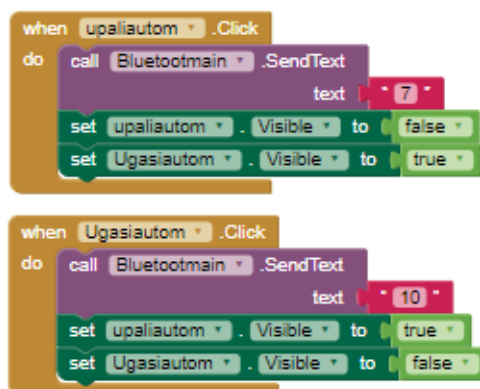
when upaliautom .Click
do call Bluetootmain .SendText
text " 7 "
set upaliautom . Visible to false
set Ugasiautom . Visible to true

when Ugasiautom .Click
do call Bluetootmain .SendText
text " 10 "
set upaliautom . Visible to true
set Ugasiautom . Visible to false